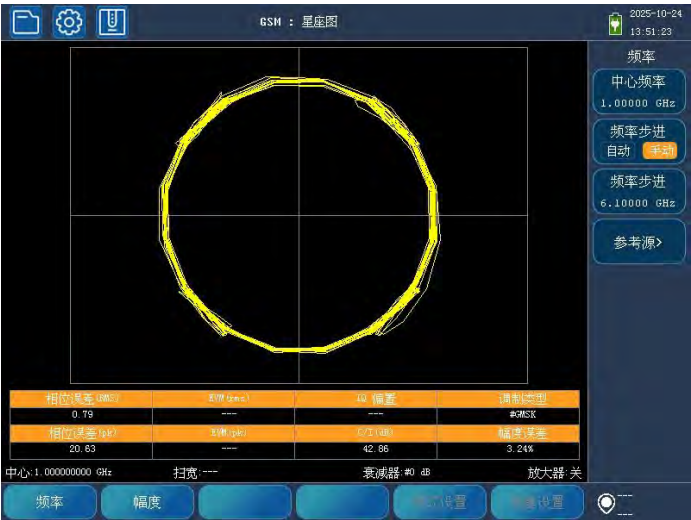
GSM : 星座图

2025-10-24
13:51:23

频率
中心频率
1.00000 GHz
频率步进
自动 手动
频率步进
6.10000 GHz
参考源>

| 相位误差(RMS) | EVM(rms) | IQ 偏置 | 调制类型 |
|---|---|---|---|
| 0.79 | --- | --- | #GMSK |
| 相位误差(pk) | EVM(pk) | C/I(dB) | 幅度误差 |
| 20.63 | --- | 42.86 | 3.24% |

中心:1.000000000 GHz 扫宽:--- 衰减器:#0 dB 放大器:关

频率 幅度 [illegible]设置 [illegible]设置